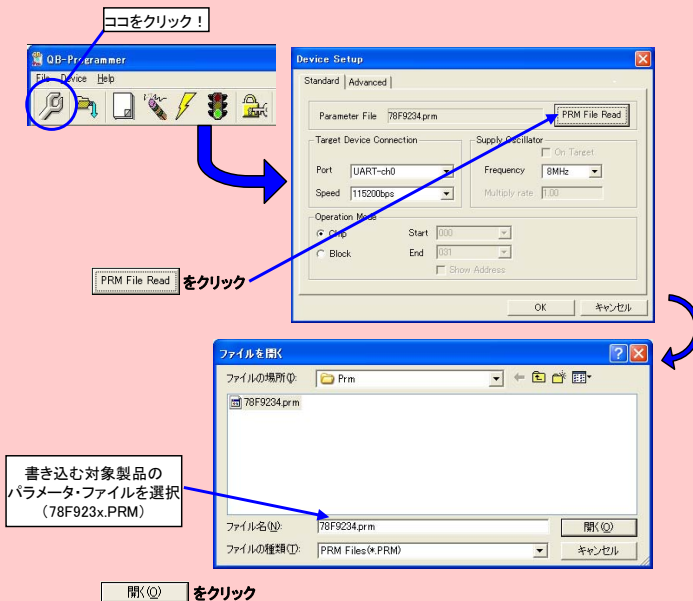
ココをクリック！

QB-Programmer
File Device Help

Device Setup
Standard | Advanced

Parameter File 78F9234.prm
PRM File Read

Target Device Connection
Port UART-ch0
Speed 115200bps

Supply Oscillator
On Target
Frequency 8MHz
Multiply rate 1.00

Operation Mode
Chip
Block
Start 000
End 031
Show Address

OK
キャンセル

PRM File Read をクリック

ファイルを開く
ファイルの場所(I): Prm
78F9234.prm

書き込む対象製品のパラメータ・ファイルを選択（78F923x.PRM）

ファイル名(N): 78F9234.prm
開く(O)
ファイルの種類(T): PRM Files(*.PRM)
キャンセル

開く(O) をクリック